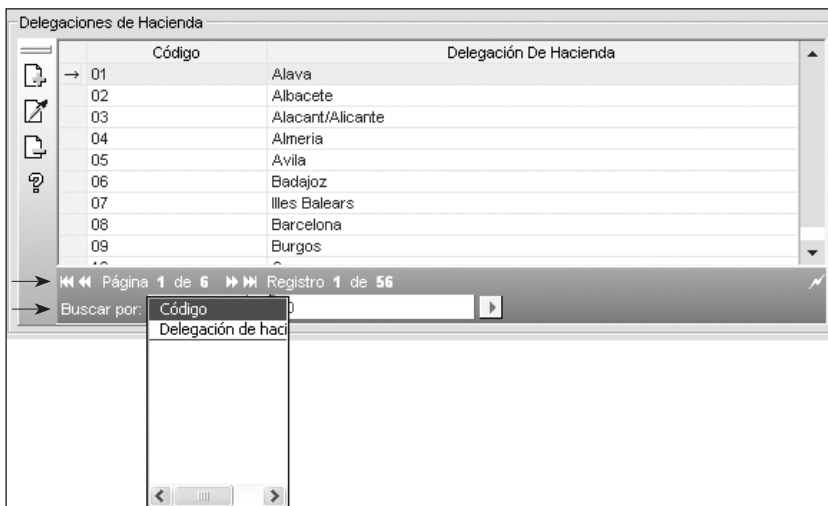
Delegaciones de Hacienda

| | Código | Delegación De Hacienda |
|---|---|---|
| → | 01 | Alava |
| | 02 | Albacete |
| | 03 | Alacant/Alicante |
| | 04 | Almeria |
| | 05 | Avila |
| | 06 | Badajoz |
| | 07 | Illes Balears |
| | 08 | Barcelona |
| | 09 | Burgos |

Página 1 de 6 Registro 1 de 56

Buscar por: Código
Delegación de haci

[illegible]0